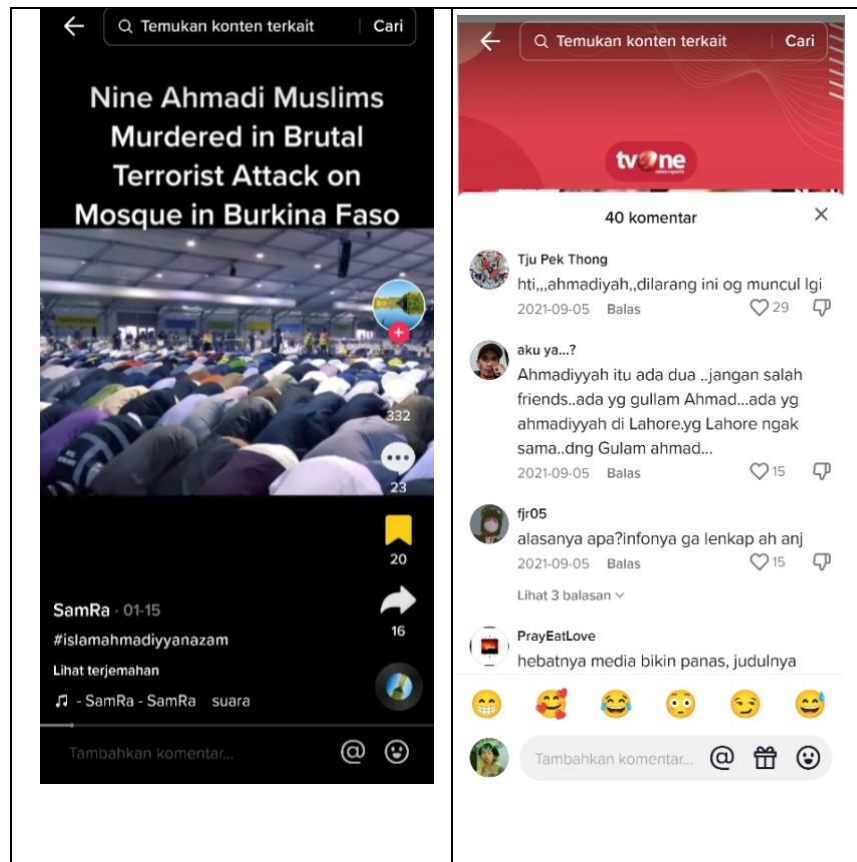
Temukan konten terkait | Cari

Nine Ahmadi Muslims Murdered in Brutal Terrorist Attack on Mosque in Burkina Faso

332

23

20

16

SamRa · 01-15

#islamahmadiyyanazam

Lihat terjemahan

♫ - SamRa - SamRa suara

Tambahkan komentar...

Temukan konten terkait | Cari

tvone

40 komentar

Tju Pek Thong
hti,,,ahmadiyah,,dilarang ini og muncul lgi
2021-09-05 Balas 29

aku ya...?
Ahmadiyyah itu ada dua ..jangan salah friends..ada yg gullam Ahmad...ada yg ahmadiyyah di Lahore.yg Lahore ngak sama..dng Gulam ahmad...
2021-09-05 Balas 15

fjr05
alasanya apa?infonya ga lenkap ah anj
2021-09-05 Balas 15

Lihat 3 balasan

PrayEatLove
hebatnya media bikin panas, judulnya

Tambahkan komentar...